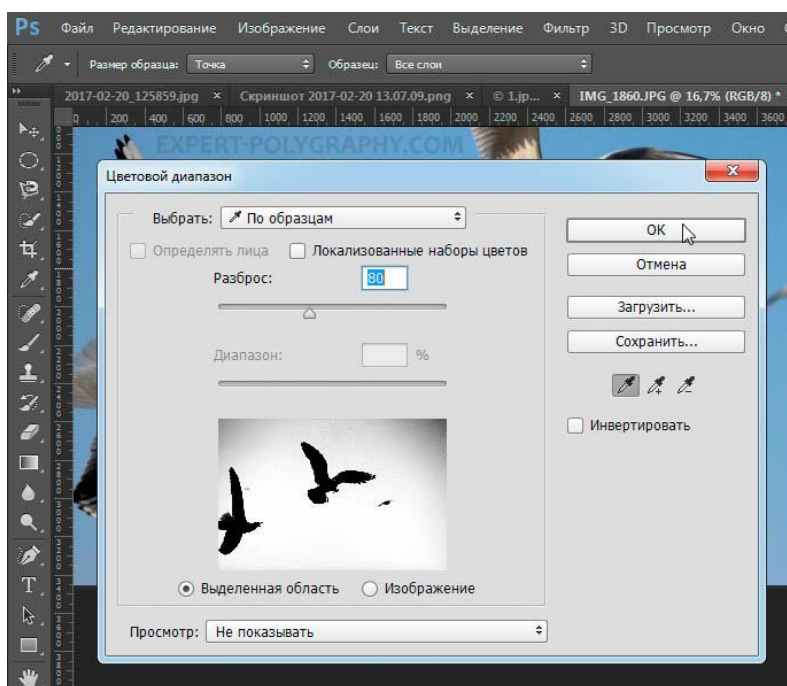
Ps Файл Редактирование Изображение Слои Текст Выделение Фильтр 3D Просмотр Окно

Размер образца: Точка Образец: Все слои

2017-02-20_125859.jpg × Скриншот 2017-02-20 13.07.09.png × © 1.jp... × IMG_1860.JPG @ 16,7% (RGB/8) *

0 200 400 600 800 1000 1200 1400 1600 1800 2000 2200 2400 2600 2800 3000 3200 3400 3600

EXPERT-POLYGRAPHY.COM

Цветовой диапазон

Выбрать: По образцам

Определять лица Локализованные наборы цветов

Разброс: 80

Диапазон: %

Выделенная область Изображение

Просмотр: Не показывать

OK

Отмена

Загрузить...

Сохранить...

Инвертировать